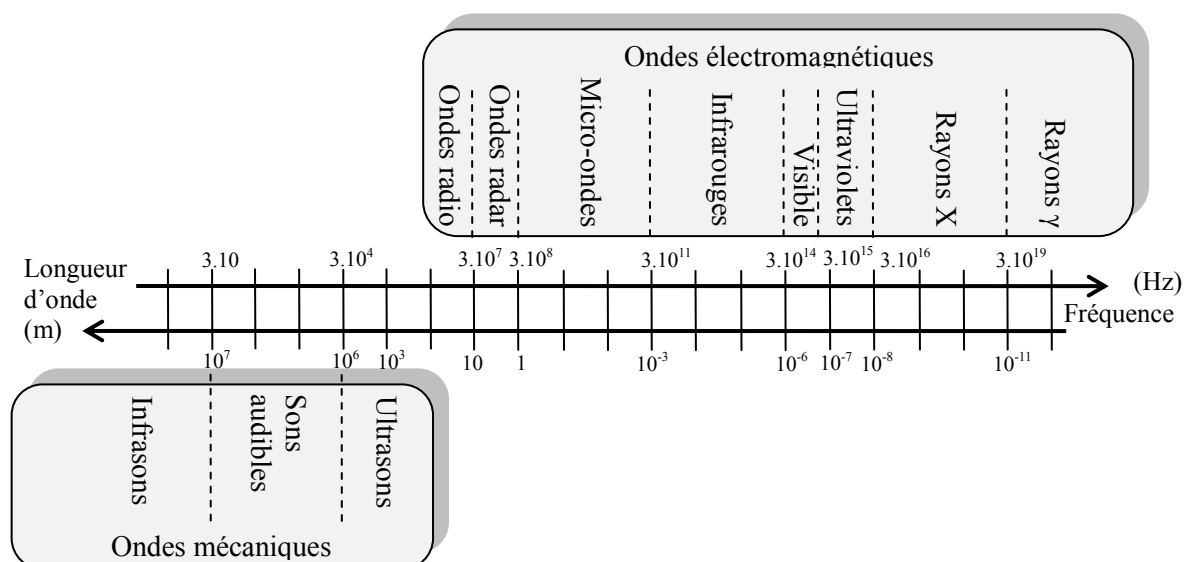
Ondes électromagnétiques

Ondes radio
Ondes radar
Micro-ondes
Infrarouges
Visible
Ultraviolets
Rayons X
Rayons $\gamma$

Longueur d'onde (m)

$3.10$ $3.10^{4}$ $3.10^{7}$ $3.10^{8}$ $3.10^{11}$ $3.10^{14}$ $3.10^{15}$ $3.10^{16}$ $3.10^{19}$

(Hz)
Fréquence

$10^{7}$ $10^{6}$ $10^{3}$ $10$ $1$ $10^{-3}$ $10^{-6}$ $10^{-7}$ $10^{-8}$ $10^{-11}$

Infrasons
Sons audibles
Ultrasons

Ondes mécaniques